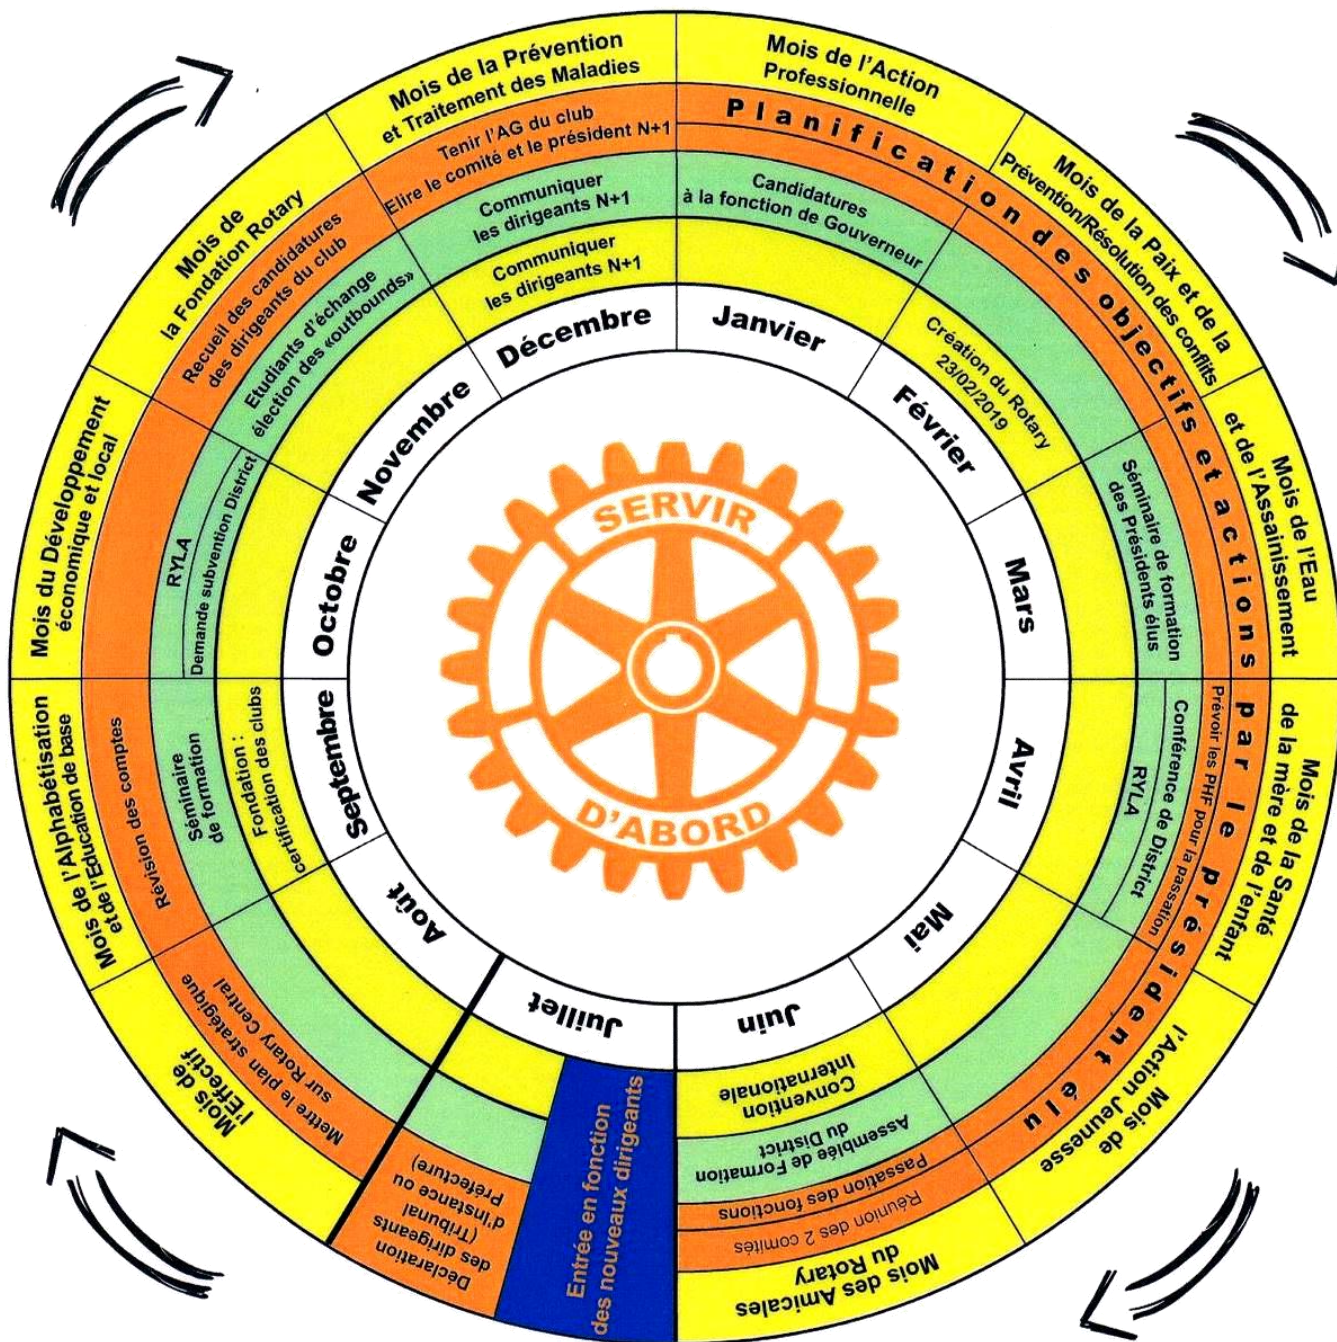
Mois de la Prévention et Traitement des Maladies

Mois de l'Action Professionnelle

Planification des objectifs et actions par le président élu

Mois de la Paix et de la Prévention/Résolution des conflits

Mois de l'Eau et de l'Assainissement

Mois de la Santé de la mère et de l'enfant

Mois de l'Action Jeunesse

Mois des Amicales du Rotary

Mois de l'Effectif

Mois de l'Alphabétisation et de l'Education de base

Mois du Développement économique et local

Mois de la Fondation Rotary

Tenir l'AG du club
Elire le comité et le président N+1

Candidatures à la fonction de Gouverneur

Communiquer les dirigeants N+1

Communiquer les dirigeants N+1

Recueil des candidatures des dirigeants du club

Etudiants d'échange élection des «outbounds»

RYLA

Demande subvention District

Création du Rotary 23/02/2019

Séminaire de formation des Présidents élus

Prévoir les PHF pour la passation

Conférence de District

RYLA

Révision des comptes

Séminaire de formation

Fondation : certification des clubs

Mettre le plan stratégique sur Rotary Central

Déclaration des dirigeants (Tribunal d'instance ou Préfecture)

Entrée en fonction des nouveaux dirigeants

Convention Internationale

Assemblée de Formation du District

Passation des fonctions

Réunion des 2 comités

Janvier

Février

Mars

Avril

Mai

Juin

Juillet

Août

Septembre

Octobre

Novembre

Décembre

SERVIR D'ABORD